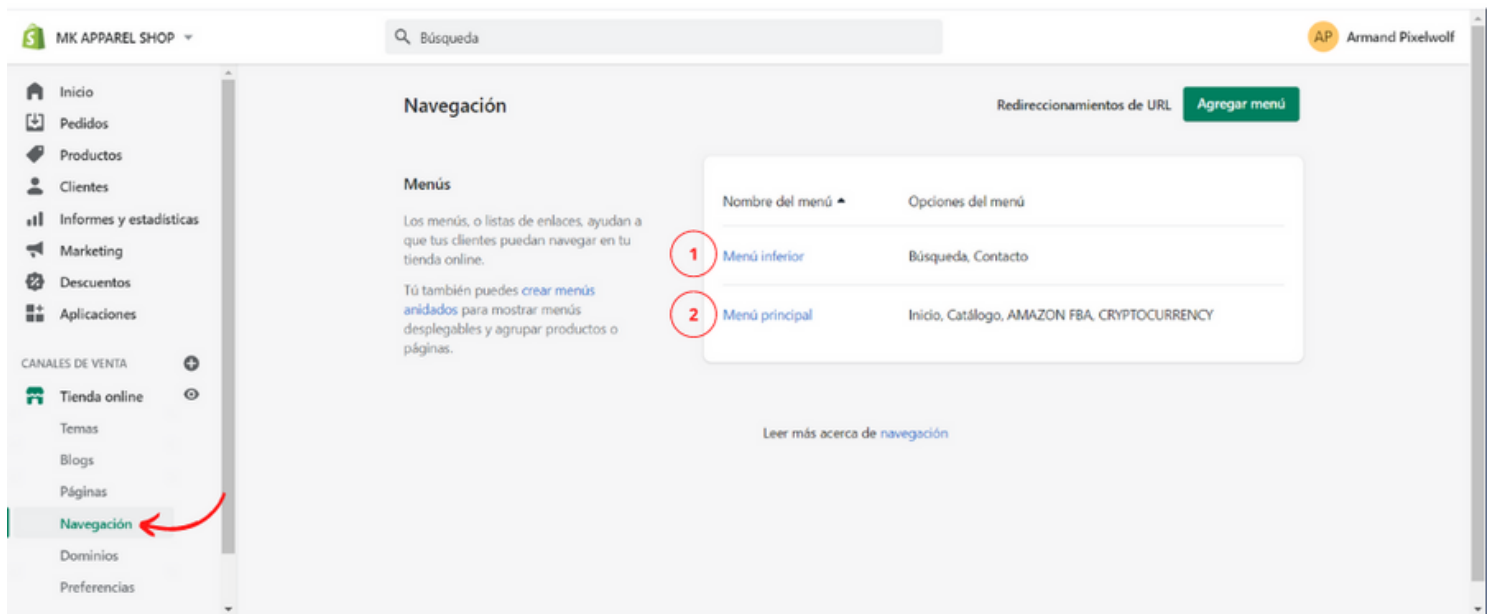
MK APPAREL SHOP

Búsqueda

AP Armand Pixelwolf

Inicio
Pedidos
Productos
Clientes
Informes y estadísticas
Marketing
Descuentos
Aplicaciones

CANALES DE VENTA

Tienda online
Temas
Blogs
Páginas
Navegación
Dominios
Preferencias

Navegación

Redireccionamientos de URL

Agregar menú

Menús

Los menús, o listas de enlaces, ayudan a que tus clientes puedan navegar en tu tienda online.

Tú también puedes crear menús anidados para mostrar menús desplegables y agrupar productos o páginas.

| Nombre del menú | Opciones del menú |
|---|---|
| 1 Menú inferior | Búsqueda, Contacto |
| 2 Menú principal | Inicio, Catálogo, AMAZON FBA, CRYPTOCURRENCY |

Leer más acerca de navegación